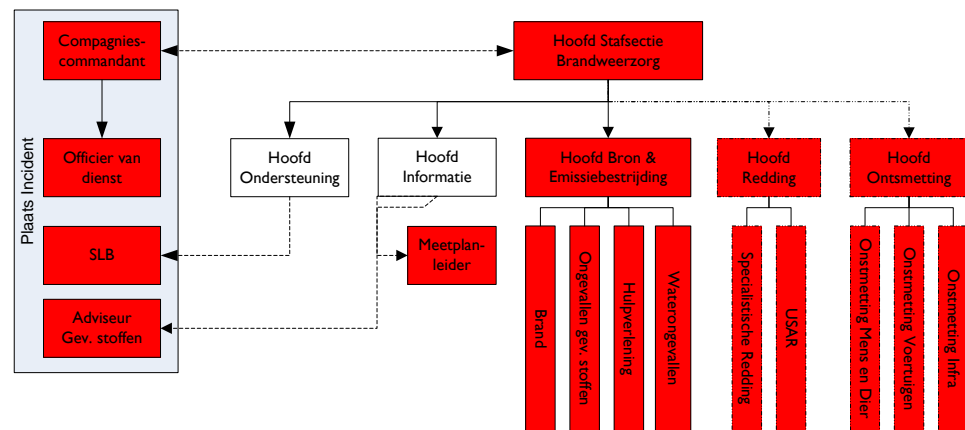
Plaats Incident

Compagnies-commandant

Officier van dienst

SLB

Adviseur Gev. stoffen

Hoofd Stafsectie Brandweerzorg

Hoofd Ondersteuning

Hoofd Informatie

Meetplanleider

Hoofd Bron & Emissiebestrijding

Brand

Ongevallen gev. stoffen

Hulpverlening

Waterongevallen

Hoofd Redding

Specialistische Redding

USAR

Hoofd Ontsmetting

Onstmetting Mens en Dier

Onstmetting Voertuigen

Onstmetting Infra